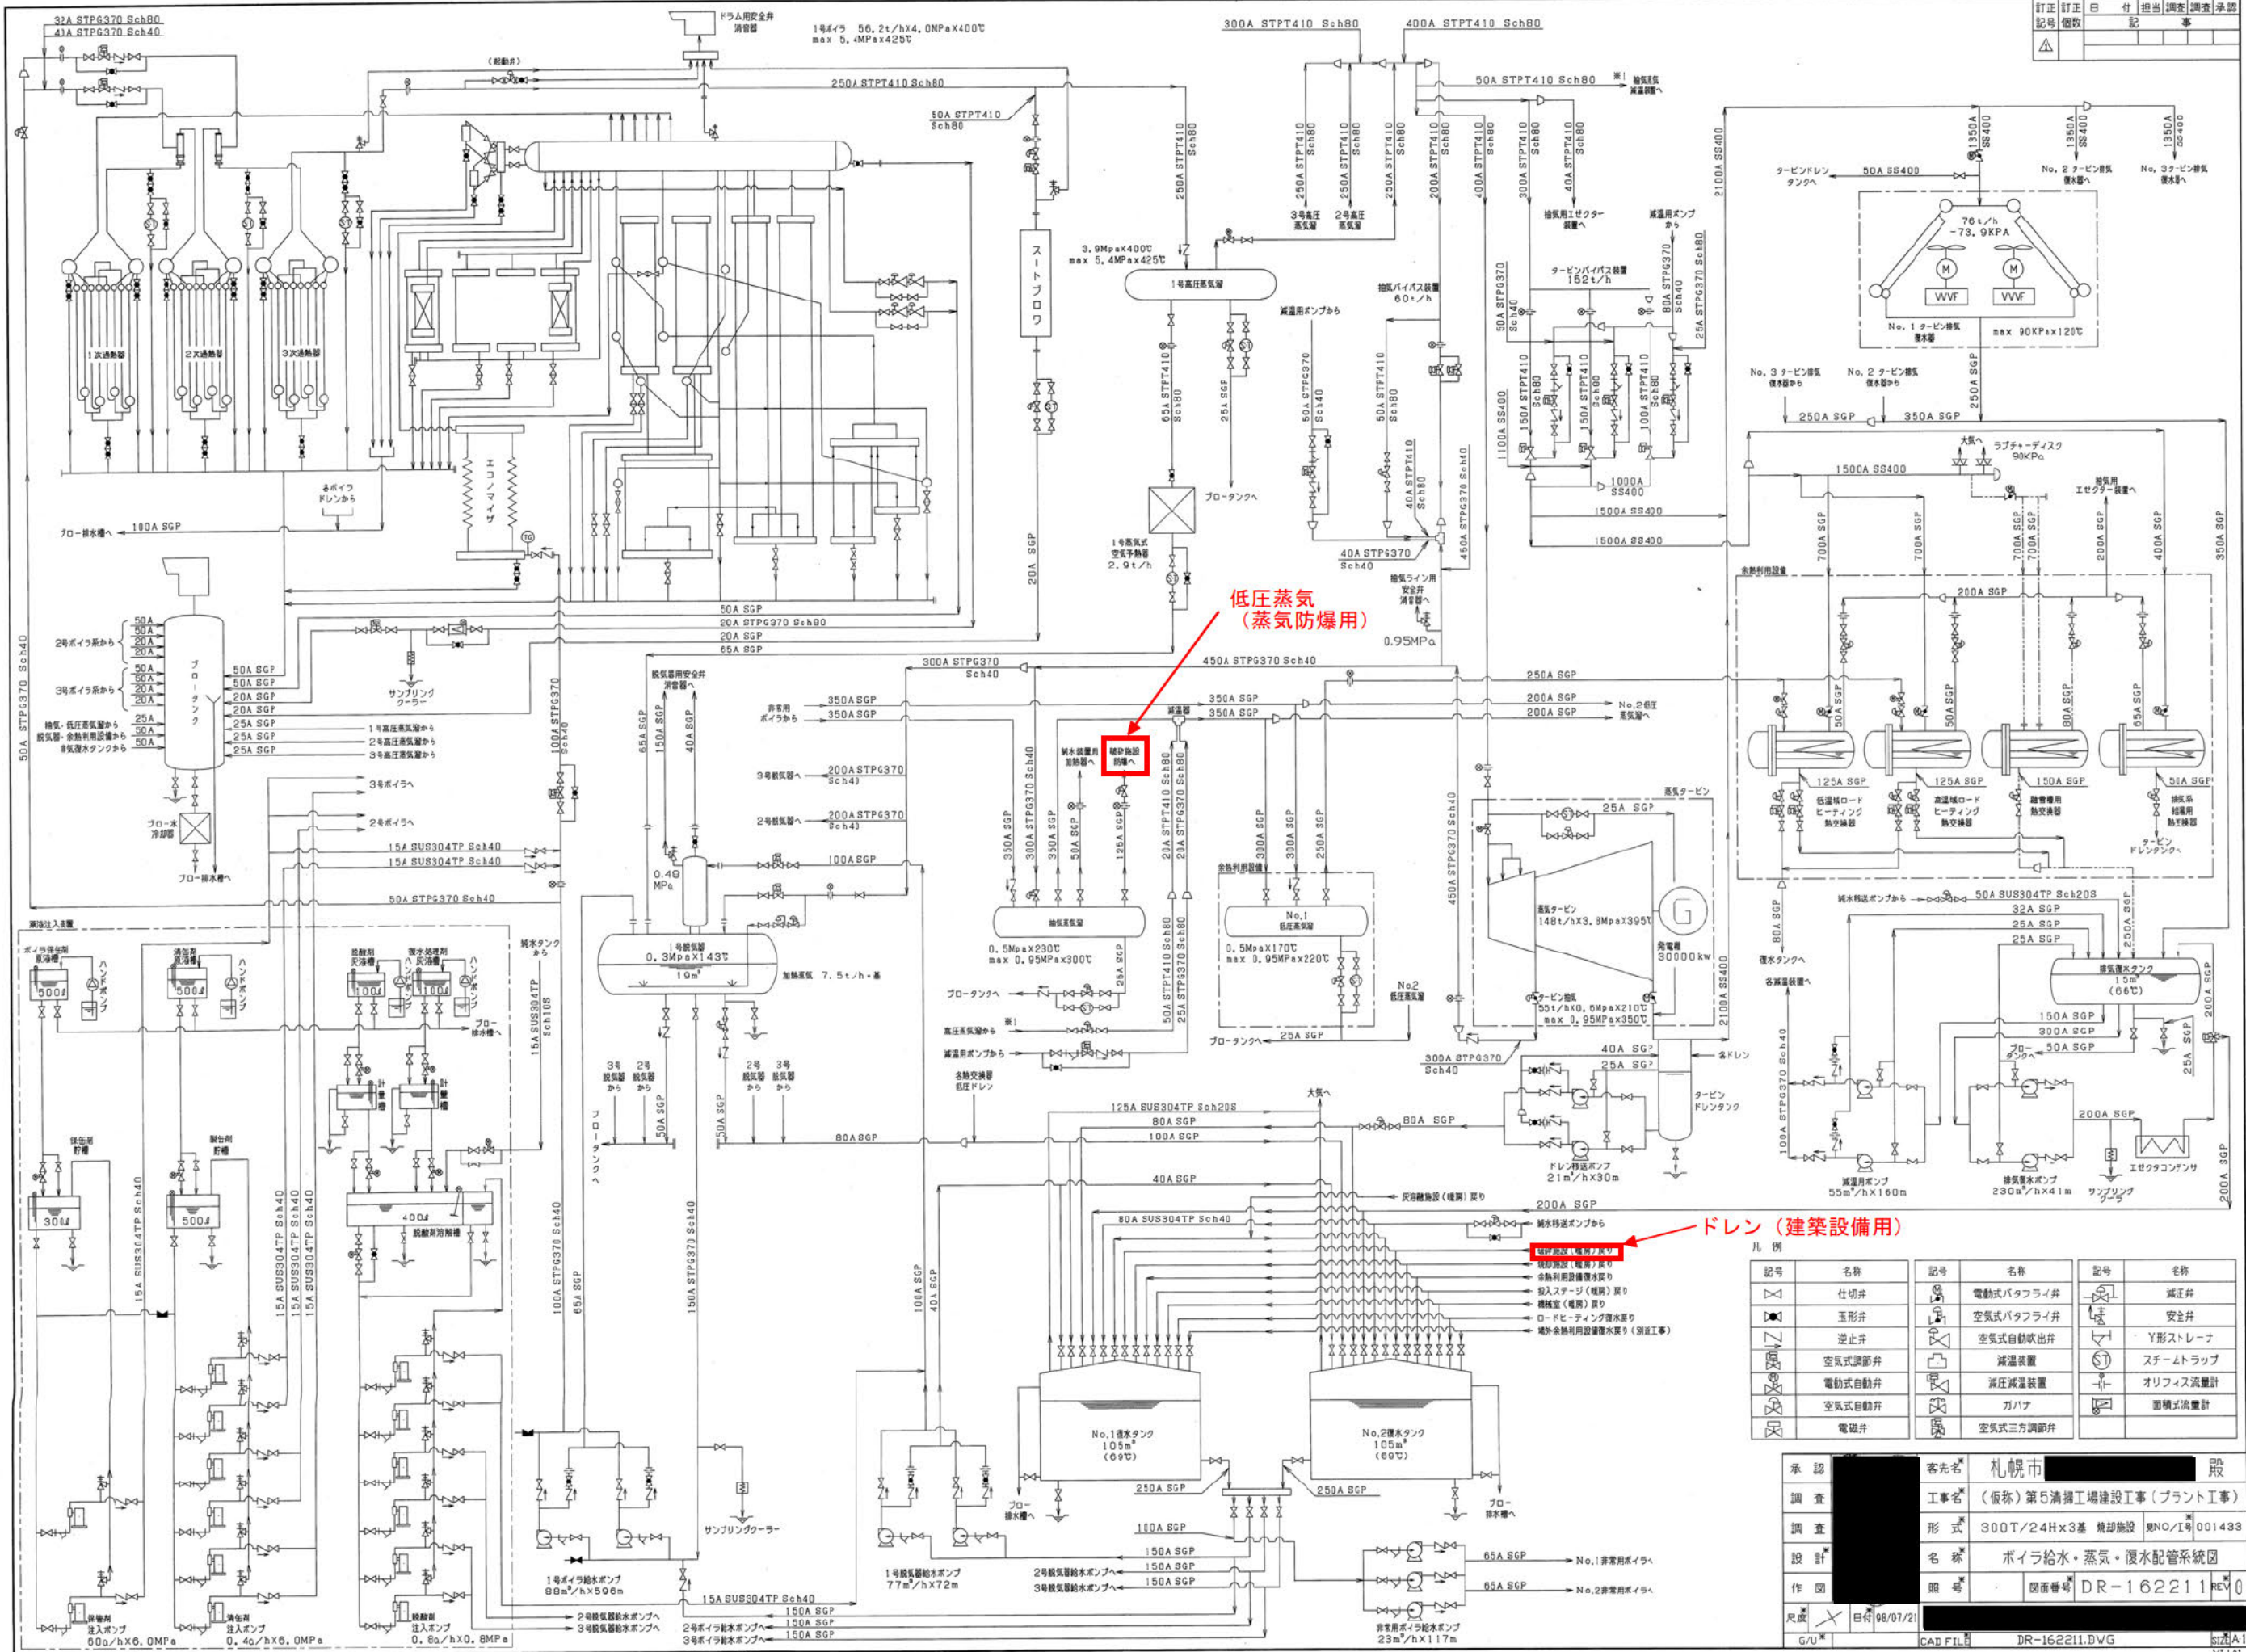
32A STPG370 Sch80
40A STPG370 Sch40
(起動弁)
ドラム用安全弁消音器
1号ボイラ 56.2t/h×4.0MPa×400℃
max 5.4MPa×425℃
250A STPT410 Sch80
50A STPT410 Sch80
250A STPT410 Sch80
300A STPT410 Sch80
400A STPT410 Sch80
50A STPT410 Sch80
抽気減温器へ
1次過熱器
2次過熱器
3次過熱器
スートブロワ
3.9MPa×400℃
max 5.4MPa×425℃
1号高圧蒸気溜
エコノマイザ
各ボイラドレンから
ブロー排水槽へ
100A SGP
1号蒸気式空気予熱器 2.9t/h
ブロータンクへ
20A SGP
65A STPT410 Sch80
25A SGP
3号高圧蒸気溜
2号高圧蒸気溜
抽気用エゼクター装置へ
減温用ポンプから
タービンバイパス装置 152t/h
抽気バイパス装置 60t/h
減温用ポンプから
40A STPG370 Sch40
抽気ライン用安全弁消音器へ
0.95MPa
450A STPG370 Sch40
2100A SS400
タービンドレンタンクへ
50A SS400
1350A SS400
No.2タービン排気復水器へ
No.3タービン排気復水器へ
76t/h -73.9KPA
VVVF
VVVF
No.1タービン排気復水器
max 90KPa×120℃
No.3タービン排気復水器から
No.2タービン排気復水器から
250A SGP
350A SGP
250A SGP
大気へ
ラプチャーディスク 90KPa
1500A SS400
1000A SS400
1500A SS400
1500A SS400
抽気用エゼクター装置へ
余熱利用設備
200A SGP
700A SGP
200A SGP
400A SGP
350A SGP
50A SGP
50A SGP
2号ボイラ系から
3号ボイラ系から
ブロータンク
50A SGP
20A SGP
25A SGP
1号高圧蒸気溜から
2号高圧蒸気溜から
3号高圧蒸気溜から
抽気・低圧蒸気溜から
脱気器・余熱利用設備から
#気復水タンクから
サンプリングクーラー
50A SGP
20A STPG370 Sch80
20A SGP
65A SGP
ブロー水冷却器
ブロー排水槽へ
50A STPG370 Sch40
100A STPG370 Sch40
3号ボイラへ
2号ボイラへ
15A SUS304TP Sch40
15A SUS304TP Sch40
50A STPG370 Sch40
脱気器用安全弁消音器へ
65A SGP
150A SGP
40A SGP
非常用ボイラから
350A SGP
350A SGP
3号脱気器へ
200A STPG370 Sch40
2号脱気器へ
200A STPG370 Sch40
100A SGP
0.48MPa
1号脱気器 0.3MPa×143℃ 19m³
加熱蒸気 7.5t/h・基
300A STPG370 Sch40
450A STPG370 Sch40
低圧蒸気
（蒸気防爆用）
純水装置用加熱器へ
破砕施設防爆へ
減温器
350A SGP
350A SGP
250A SGP
200A SGP
200A SGP
No.2低圧蒸気溜へ
抽気蒸気溜
0.5MPa×230℃
max 0.95MPa×300℃
ブロータンクへ
高圧蒸気溜から
減温用ポンプから
余熱利用設備
No.1低圧蒸気溜
0.5MPa×170℃
max 0.95MPa×220℃
No2低圧蒸気溜
ブロータンクへ
25A SGP
蒸気タービン
25A SGP
蒸気タービン 148t/h×3.8MPa×395℃
発電機 30000kW
タービン抽気 55t/h×0.6MPa×210℃
max 0.95MPa×350℃
300A STPG370 Sch40
40A SGP
25A SGP
各ドレン
タービンドレンタンク
ドレン移送ポンプ 21m³/h×30m
125A SGP
低温域ロードヒーティング熱交換器
125A SGP
高温域ロードヒーティング熱交換器
150A SGP
融雪槽用熱交換器
50A SGP
排気系給湯用熱交換器
タービンドレンタンクへ
純水移送ポンプから
50A SUS304TP Sch20S
32A SGP
25A SGP
25A SGP
復水タンクへ
各減温装置へ
排気復水タンク 15m³ (66℃)
150A SGP
300A SGP
50A SGP
200A SGP
減温用ポンプ 55m³/h×160m
排気復水ポンプ 230m³/h×41m
サンプリングクーラー
エゼクタコンデンサ
薬注入装置
ボイラ保缶剤原液槽
清缶剤原液槽
脱酸剤原液槽
復水処理剤原液槽
500ℓ
500ℓ
100ℓ
100ℓ
ハンドポンプ
ブロー排水槽へ
純水タンクから
15A SUS304TP Sch10S
計量槽
400ℓ
脱酸剤溶解槽
保缶剤貯槽
300ℓ
清缶剤貯槽
500ℓ
3号脱気器から
2号脱気器から
ブロータンクへ
50A SGP
50A SGP
2号脱気器から
3号脱気器から
各熱交換器低圧ドレン
80A SGP
125A SUS304TP Sch20S
大気へ
80A SGP
100A SGP
80A SGP
40A SGP
灰溶融施設（建屋）戻り
200A SGP
80A SUS304TP Sch40
純水移送ポンプから
ドレン（建築設備用）
破砕施設（建屋）戻り
焼却施設（建屋）戻り
余熱利用設備復水戻り
投入ステージ（建屋）戻り
機械室（建屋）戻り
ロードヒーティング復水戻り
場外余熱利用設備復水戻り（別途工事）
No.1復水タンク 105m³ (69℃)
No.2復水タンク 105m³ (69℃)
ブロー排水槽へ
250A SGP
250A SGP
100A SGP
150A SGP
150A SGP
150A SGP
65A SGP
65A SGP
No.1非常用ボイラへ
No.2非常用ボイラへ
非常用ボイラ給水ポンプ 23m³/h×117m
1号ボイラ給水ポンプ 88m³/h×596m
1号脱気器給水ポンプ 77m³/h×72m
2号脱気器給水ポンプへ
3号脱気器給水ポンプへ
2号ボイラ給水ポンプへ
3号ボイラ給水ポンプへ
15A SUS304TP Sch40
150A SGP
150A SGP
150A SGP
サンプリングクーラー
保缶剤注入ポンプ 60ℓ/h×6.0MPa
清缶剤注入ポンプ 0.4ℓ/h×6.0MPa
脱酸剤注入ポンプ 0.8ℓ/h×0.8MPa
100A STPG370 Sch40
150A STPG370 Sch40
65A SGP
100A SGP
40A SGP
15A SUS304TP Sch40
凡例
| 記号 | 名称 | 記号 | 名称 | 記号 | 名称 |
|---|---|---|---|---|---|
| | 仕切弁 | | 電動式バタフライ弁 | | 減圧弁 |
| | 玉形弁 | | 空気式バタフライ弁 | | 安全弁 |
| | 逆止弁 | | 空気式自動吹出弁 | | Y形ストレーナ |
| | 空気式調節弁 | | 減温装置 | | スチームトラップ |
| | 電動式自動弁 | | 減圧減温装置 | | オリフィス流量計 |
| | 空気式自動弁 | | ガバナ | | 面積式流量計 |
| | 電磁弁 | | 空気式三方調節弁 | | |
訂正記号 訂正個数 日付 記事 担当 調査 承認
承認
調査
調査
設計
作図
尺度
G/U
客先名 札幌市 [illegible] 殿
工事名 （仮称）第5清掃工場建設工事（プラント工事）
形式 300T/24H×3基 焼却施設 製NO/工番 001433
名称 ボイラ給水・蒸気・復水配管系統図
照号 図面番号 DR-162211 REV 0
日付 98/07/21
CAD FILE DR-162211.DWG
SIZE A1